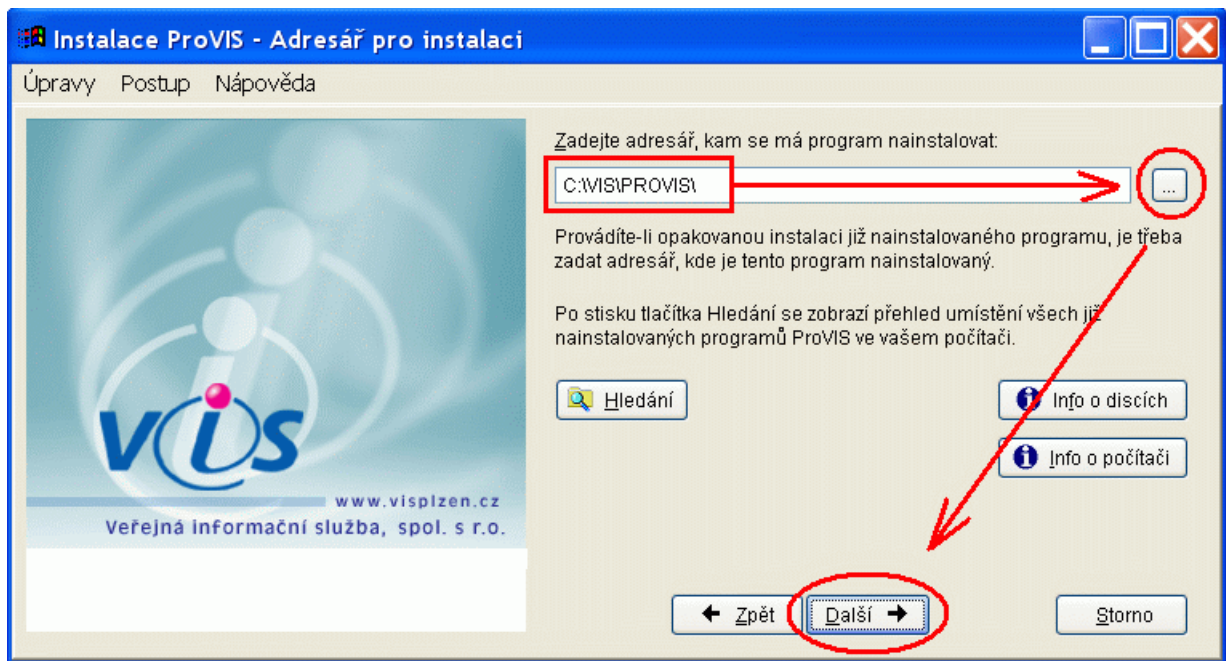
Instalace ProVIS - Adresář pro instalaci

Úpravy Postup Nápověda

VIS
www.visplzen.cz
Veřejná informační služba, spol. s r.o.

Zadejte adresář, kam se má program nainstalovat:

C:\VIS\PROVIS\

...

Provádíte-li opakovanou instalaci již nainstalovaného programu, je třeba zadat adresář, kde je tento program nainstalovaný.

Po stisku tlačítka Hledání se zobrazí přehled umístění všech již nainstalovaných programů ProVIS ve vašem počítači.

Hledání

Info o discích

Info o počítači

Zpět

Další

Storno